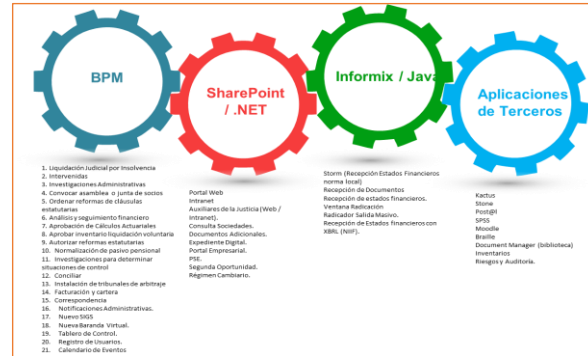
BPM

SharePoint / .NET

Informix / Java

Aplicaciones de Terceros

1. Liquidación Judicial por Insolvencia
2. Intervenidas
3. Investigaciones Administrativas
4. Convocar asamblea o junta de socios
5. Ordenar reformas de cláusulas estatutarias
6. Análisis y seguimiento financiero
7. Aprobación de Cálculos Actuariales
8. Aprobar inventario liquidación voluntaria
9. Autorizar reformas estatutarias
10. Normalización de pasivo pensional
11. Investigaciones para determinar situaciones de control
12. Conciliar
13. Instalación de tribunales de arbitraje
14. Facturación y cartera
15. Correspondencia
16. Notificaciones Administrativas.
17. Nuevo SIGS
18. Nueva Baranda Virtual.
19. Tablero de Control.
20. Registro de Usuarios.
21. Calendario de Eventos

Portal Web
Intranet
Auxiliares de la Justicia (Web / Intranet).
Consulta Sociedades.
Documentos Adicionales.
Expediente Digital.
Portal Empresarial.
PSE.
Segunda Oportunidad.
Régimen Cambiario.

Storm (Recepción Estados Financieros norma local)
Recepción de Documentos
Recepción de estados financieros.
Ventana Radicación
Radicador Salida Masivo.
Recepción de Estados financieros con XBRL (NIIF).

Kactus
Stone
Post@l
SPSS
Moodle
Braille
Document Manager (biblioteca)
Inventarios
Riesgos y Auditoría.